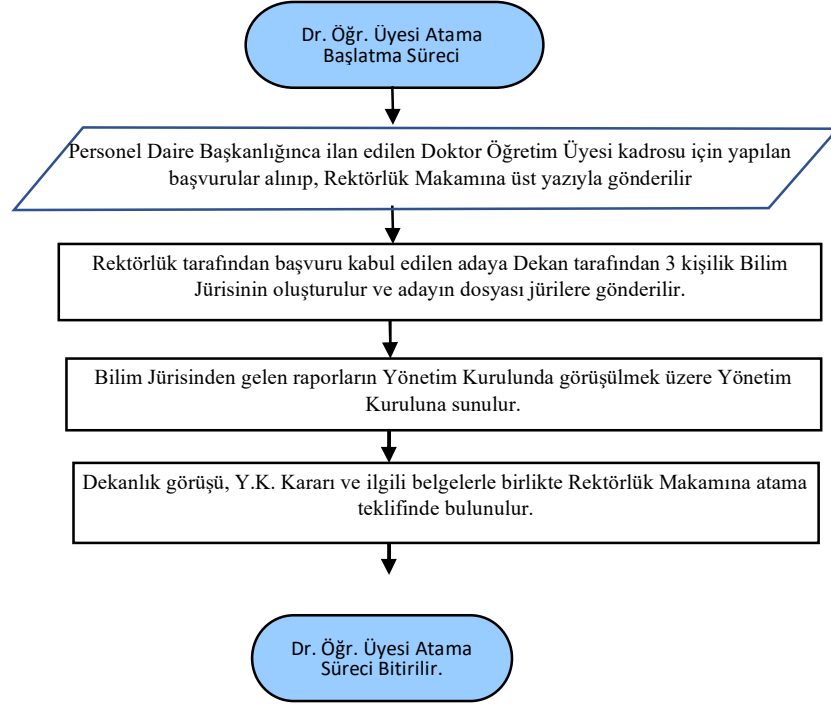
Dr. Öğr. Üyesi Atama Başlatma Süreci

Personel Daire Başkanlığınca ilan edilen Doktor Öğretim Üyesi kadrosu için yapılan başvurular alınıp, Rektörlük Makamına üst yazıyla gönderilir

Rektörlük tarafından başvuru kabul edilen adaya Dekan tarafından 3 kişilik Bilim Jürisinin oluşturulur ve adayın dosyası jürilere gönderilir.

Bilim Jürisinden gelen raporların Yönetim Kurulunda görüşülmek üzere Yönetim Kuruluna sunulur.

Dekanlık görüşü, Y.K. Kararı ve ilgili belgelerle birlikte Rektörlük Makamına atama teklifinde bulunulur.

Dr. Öğr. Üyesi Atama Süreci Bitirilir.